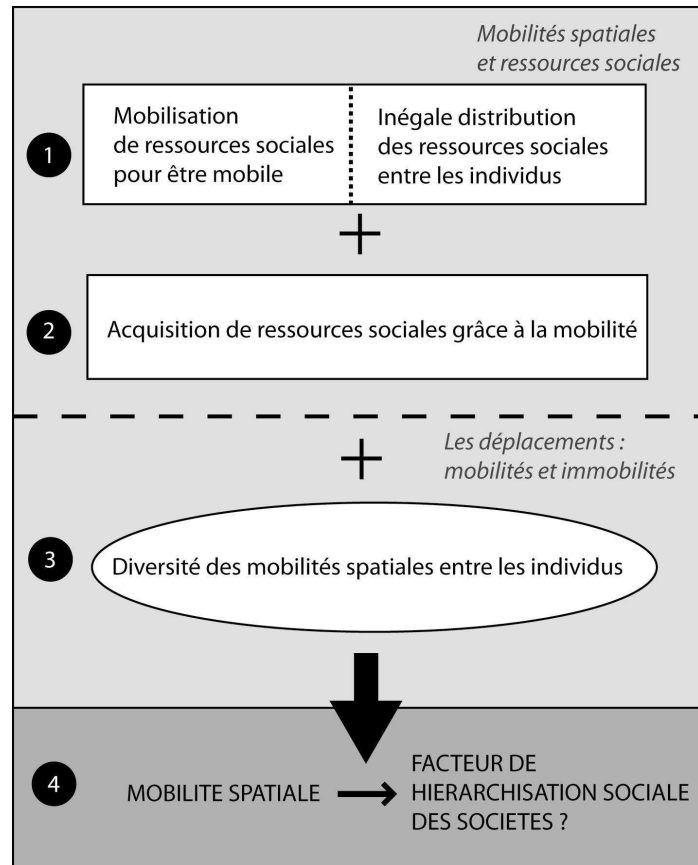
Mobilités spatiales et ressources sociales

1

Mobilisation de ressources sociales pour être mobile

Inégale distribution des ressources sociales entre les individus

+

2

Acquisition de ressources sociales grâce à la mobilité

Les déplacements : mobilités et immobilités

+

3

Diversité des mobilités spatiales entre les individus

4

MOBILITE SPATIALE → FACTEUR DE HIERARCHISATION SOCIALE DES SOCIETES ?